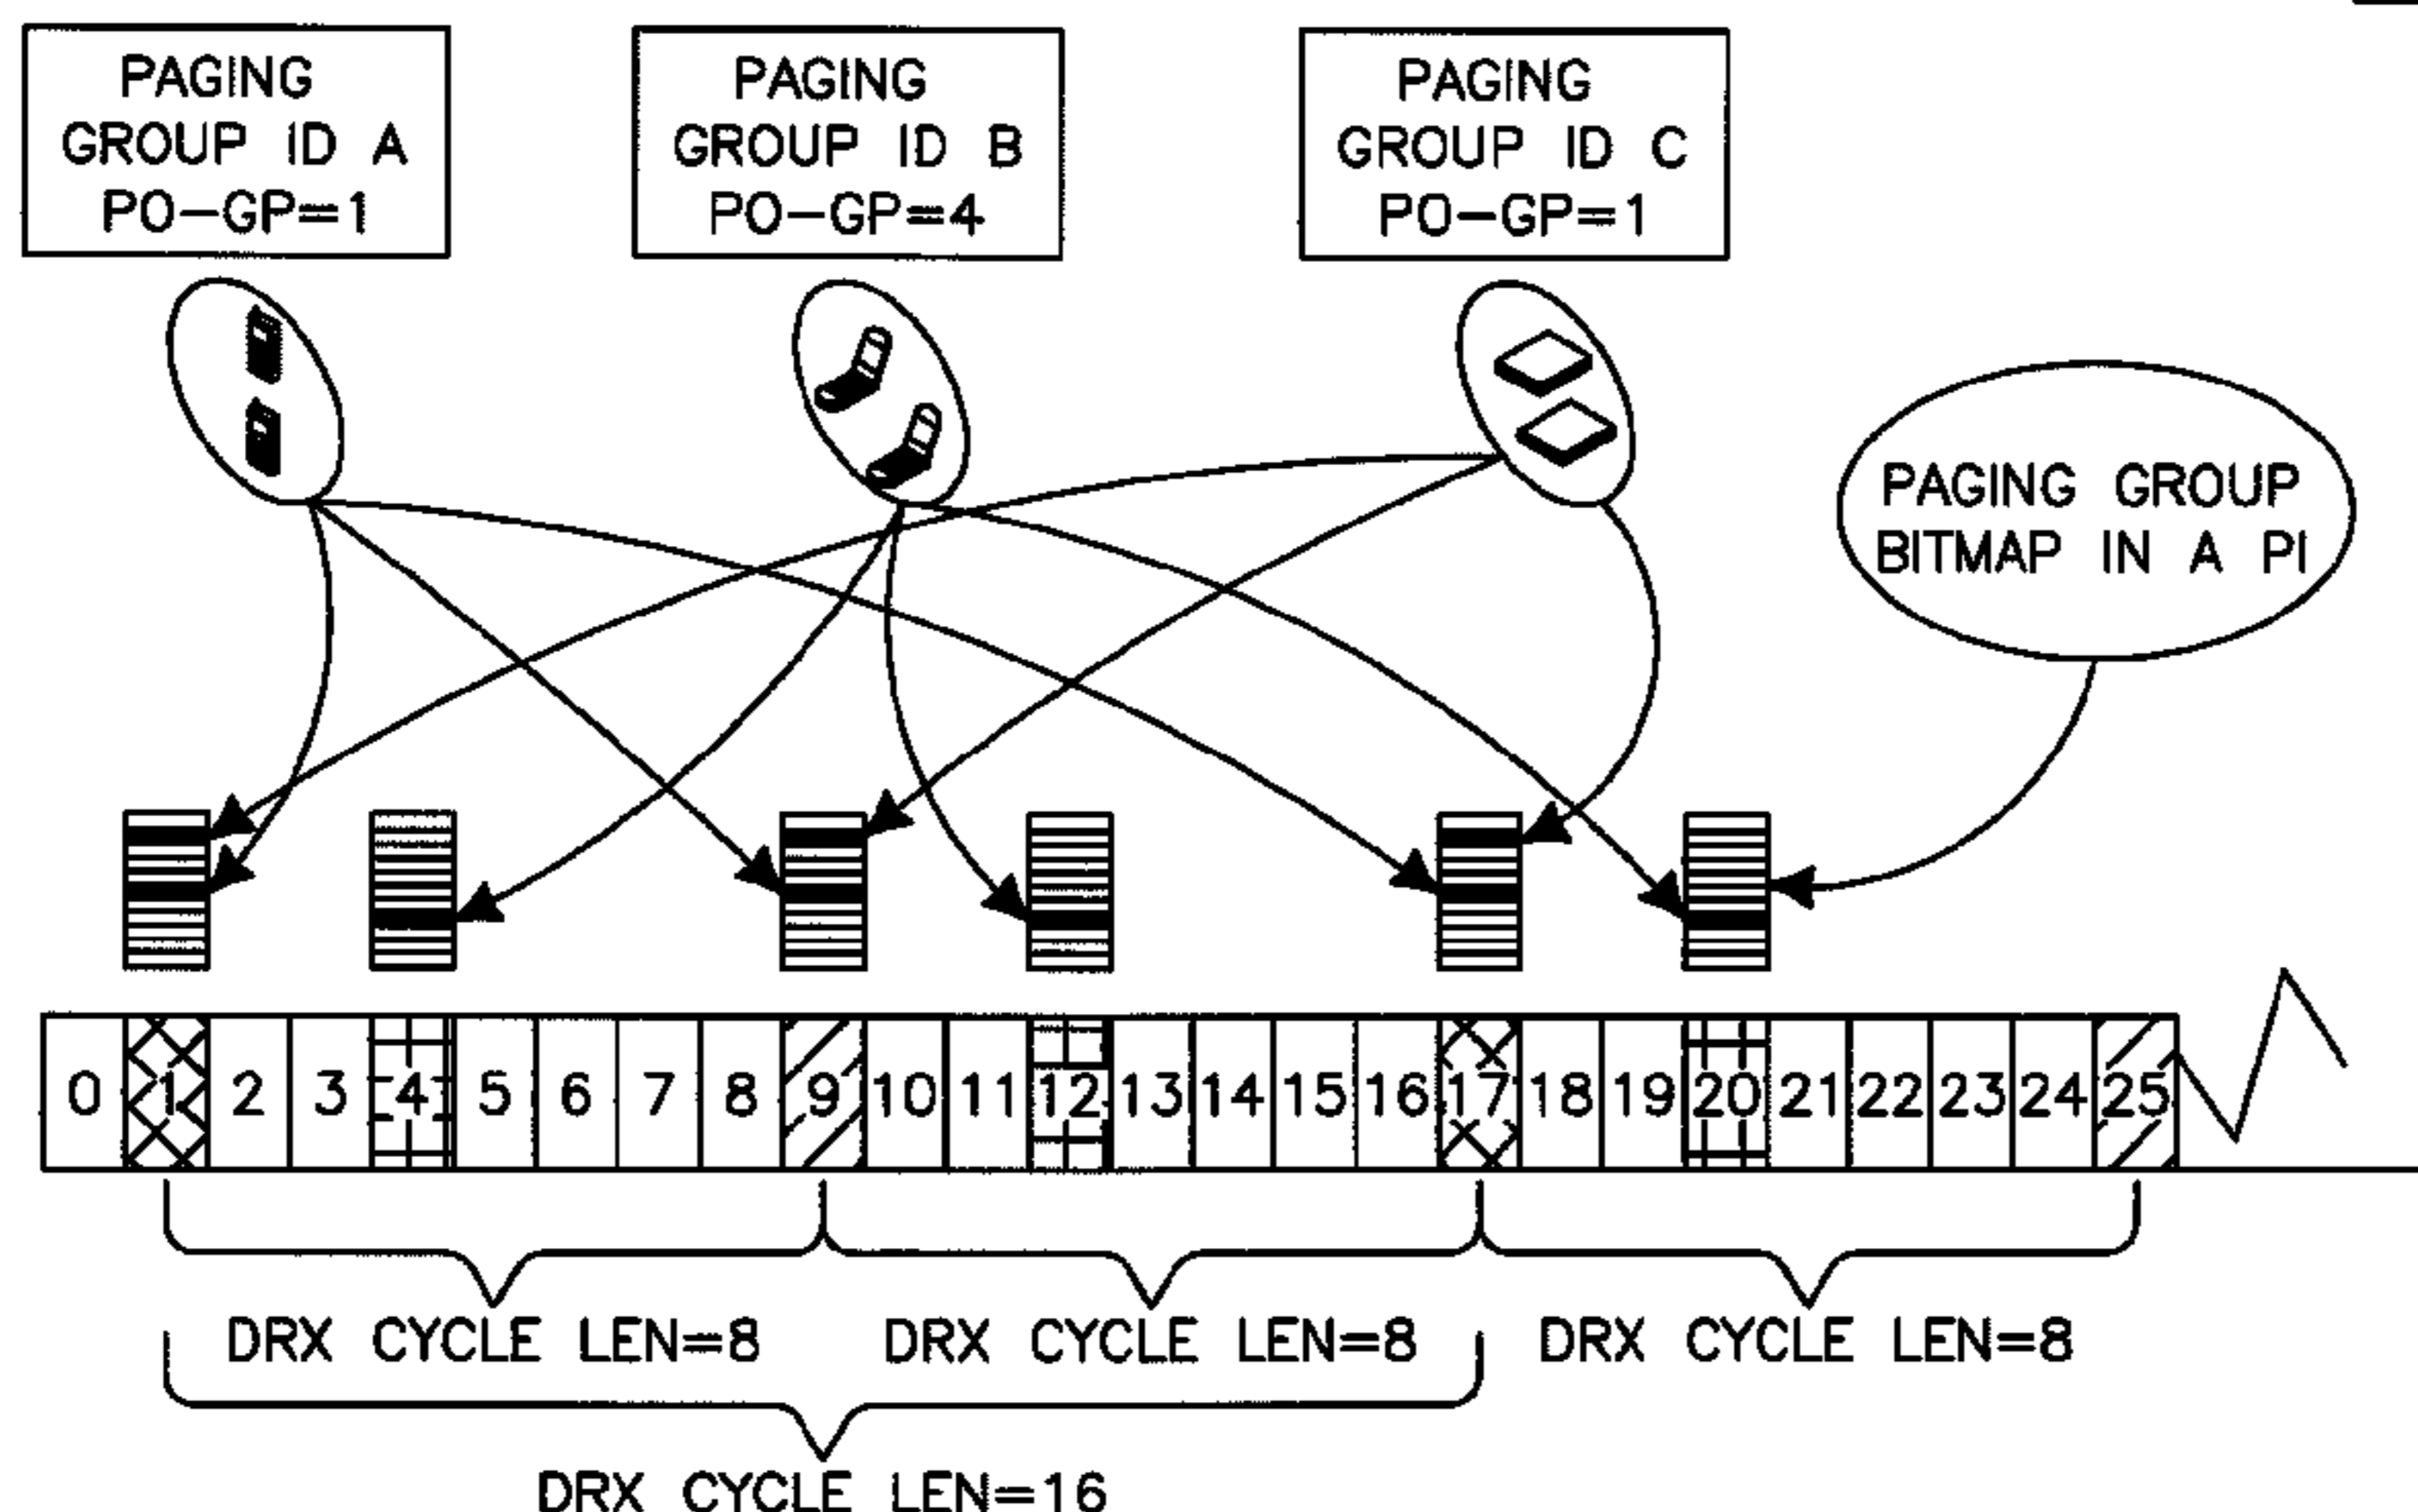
PAGING GROUP ID A PO−GP=1

PAGING GROUP ID B PO−GP=4

PAGING GROUP ID C PO−GP=1

PAGING GROUP BITMAP IN A PI

| 0 | 1 | 2 | 3 | 4 | 5 | 6 | 7 | 8 | 9 | 10 | 11 | 12 | 13 | 14 | 15 | 16 | 17 | 18 | 19 | 20 | 21 | 22 | 23 | 24 | 25 |
|---|---|---|---|---|---|---|---|---|---|---|---|---|---|---|---|---|---|---|---|---|---|---|---|---|---|

DRX CYCLE LEN=8

DRX CYCLE LEN=8

DRX CYCLE LEN=8

DRX CYCLE LEN=16